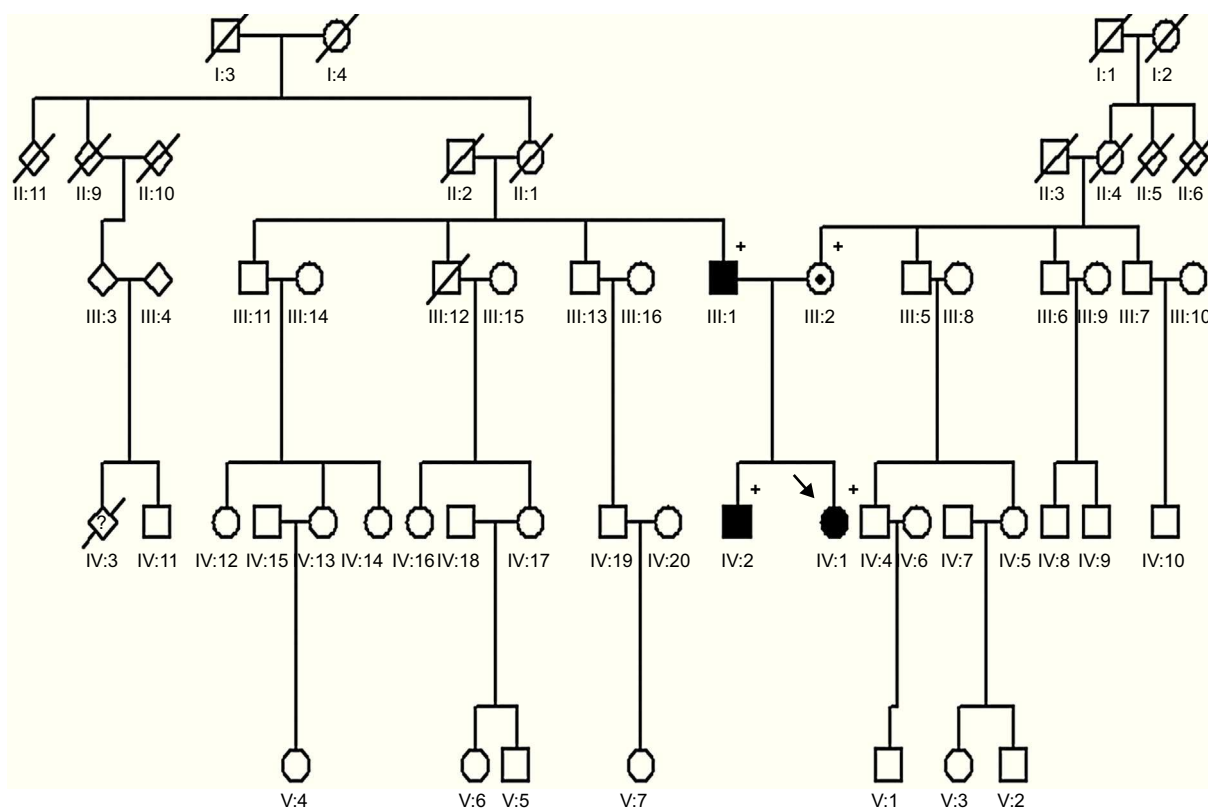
I:3 I:4

I:1 I:2

II:11 II:9 II:10 II:2 II:1 II:3 II:4 II:5 II:6

+ +

III:3 III:4 III:11 III:14 III:12 III:15 III:13 III:16 III:1 III:2 III:5 III:8 III:6 III:9 III:7 III:10

+ +

?

IV:3 IV:11 IV:12 IV:15 V:13 IV:14 IV:16 IV:18 IV:17 IV:19 IV:20 IV:2 IV:1 IV:4 V:6 IV:7 IV:5 IV:8 IV:9 IV:10

V:4 V:6 V:5 V:7 V:1 V:3 V:2